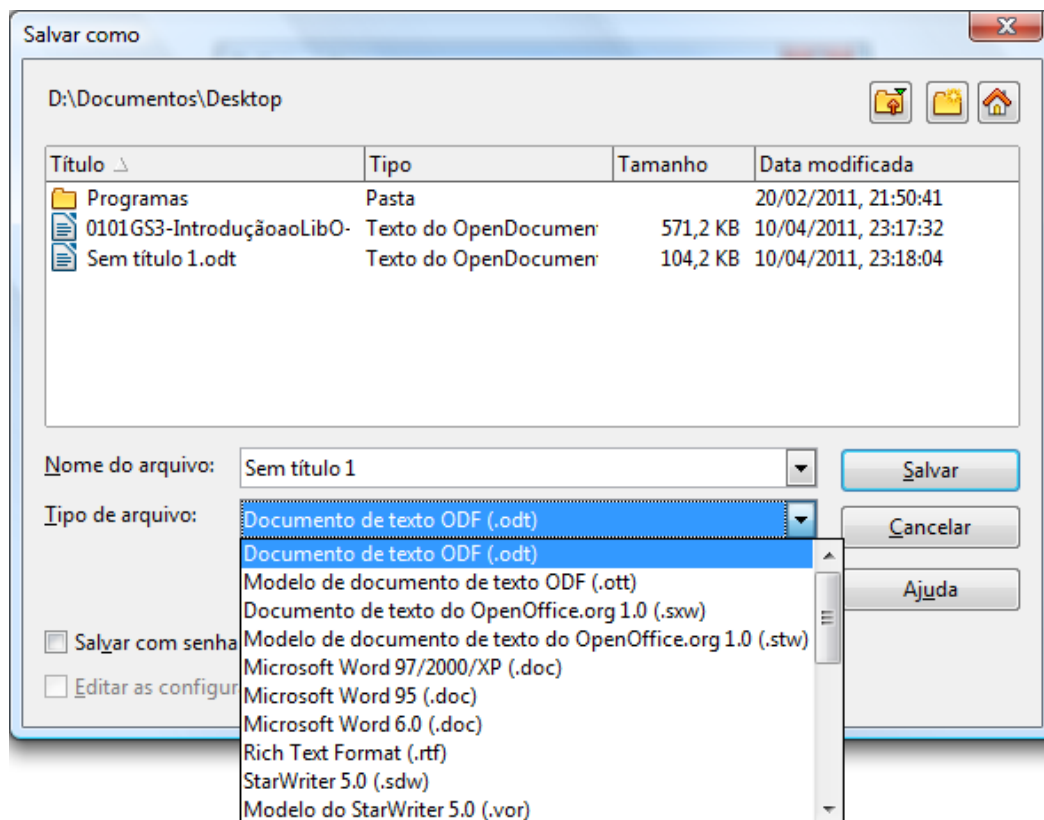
Salvar como

D:\Documentos\Desktop

| Título | Tipo | Tamanho | Data modificada |
|---|---|---|---|
| Programas | Pasta | | 20/02/2011, 21:50:41 |
| 0101GS3-IntroduçãoaoLibO- | Texto do OpenDocumen | 571,2 KB | 10/04/2011, 23:17:32 |
| Sem título 1.odt | Texto do OpenDocumen | 104,2 KB | 10/04/2011, 23:18:04 |

Nome do arquivo: Sem título 1

Tipo de arquivo: Documento de texto ODF (.odt)

Salvar

Cancelar

Ajuda

Salvar com senha

Editar as configur

Documento de texto ODF (.odt)
Modelo de documento de texto ODF (.ott)
Documento de texto do OpenOffice.org 1.0 (.sxw)
Modelo de documento de texto do OpenOffice.org 1.0 (.stw)
Microsoft Word 97/2000/XP (.doc)
Microsoft Word 95 (.doc)
Microsoft Word 6.0 (.doc)
Rich Text Format (.rtf)
StarWriter 5.0 (.sdw)
Modelo do StarWriter 5.0 (.vor)